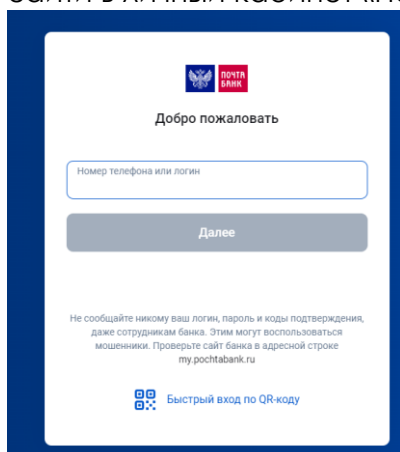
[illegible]

ПОЧТА БАНК

Добро пожаловать

Номер телефона или логин

Далее

Не сообщайте никому ваш логин, пароль и коды подтверждения, даже сотрудникам банка. Этим могут воспользоваться мошенники. Проверьте сайт банка в адресной строке my.pochtabank.ru

Быстрый вход по QR-коду